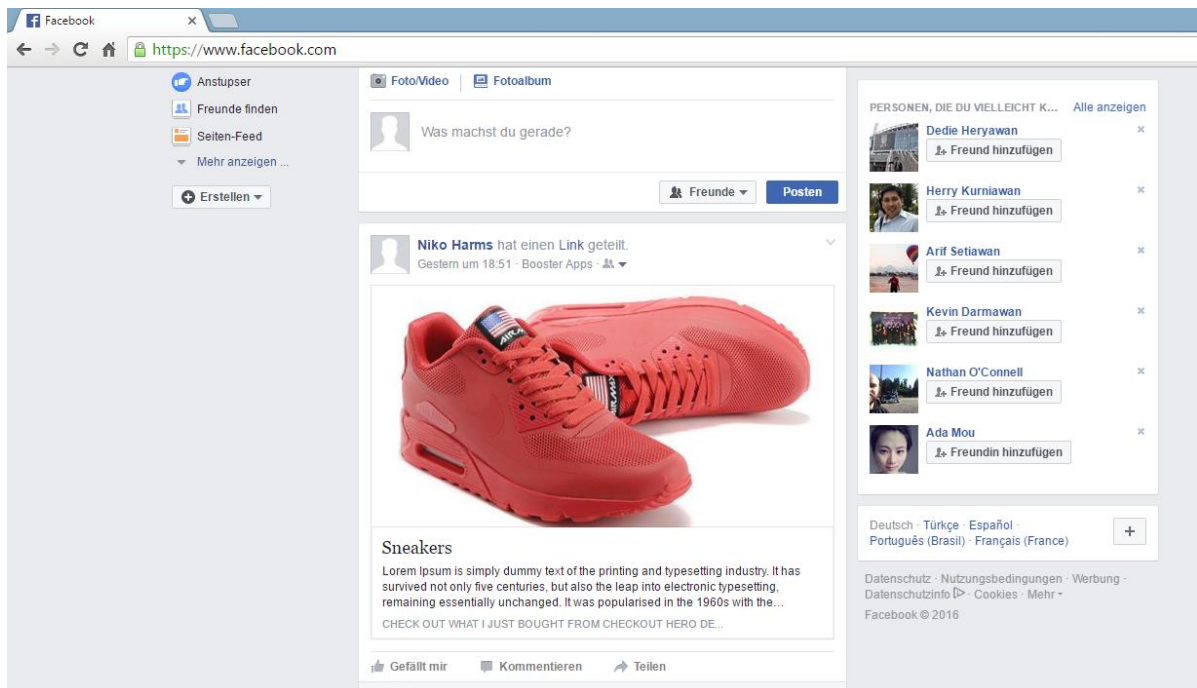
Facebook

https://www.facebook.com

Anstupser
Freunde finden
Seiten-Feed
Mehr anzeigen ...
Erstellen

Foto/Video
Fotoalbum
Was machst du gerade?
Freunde
Posten

Niko Harms hat einen Link geteilt.
Gestern um 18:51 · Booster Apps ·

AIR MAX

Sneakers
Lorem Ipsum is simply dummy text of the printing and typesetting industry. It has survived not only five centuries, but also the leap into electronic typesetting, remaining essentially unchanged. It was popularised in the 1960s with the...
CHECK OUT WHAT I JUST BOUGHT FROM CHECKOUT HERO DE...

Gefällt mir
Kommentieren
Teilen

PERSONEN, DIE DU VIELLEICHT K...
Alle anzeigen
Dedie Heryawan
Freund hinzufügen
Herry Kurniawan
Freund hinzufügen
Arif Setiawan
Freund hinzufügen
Kevin Darmawan
Freund hinzufügen
Nathan O'Connell
Freund hinzufügen
Ada Mou
Freundin hinzufügen

Deutsch · Türkçe · Español · Português (Brasil) · Français (France)
+

Datenschutz · Nutzungsbedingungen · Werbung · Datenschutzinfo · Cookies · Mehr
Facebook © 2016